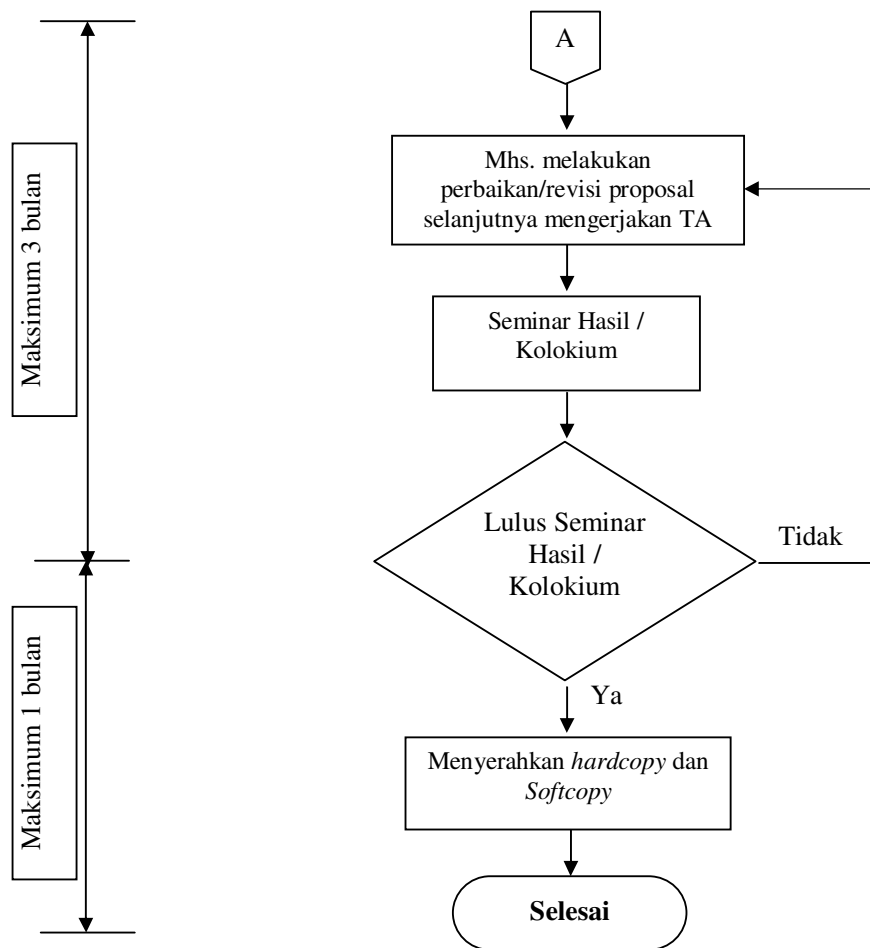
Maksimum 3 bulan

Maksimum 1 bulan

A

Mhs. melakukan perbaikan/revisi proposal selanjutnya mengerjakan TA

Seminar Hasil / Kolokium

Lulus Seminar Hasil / Kolokium

Tidak

Ya

Menyerahkan *hardcopy* dan *Softcopy*

**Selesai**